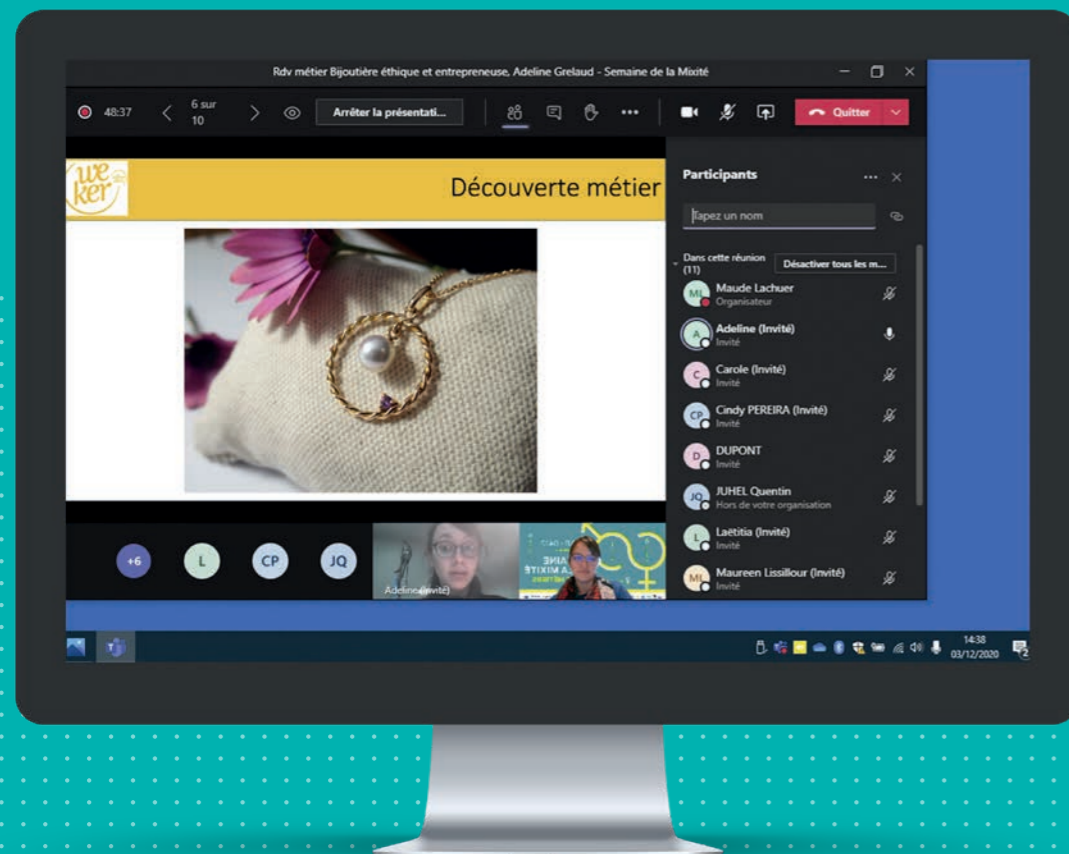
Rdv métier Bijoutière éthique et entrepreneuse, Adeline Grelaud - Semaine de la Mixité

48:37 6 sur 10 Arrêter la présentati... Quitter

weker

Découverte métier

Participants

Tapez un nom

Dans cette réunion (11) Désactiver tous les m...

ML Maude Lachuer Organisateur

A Adeline (Invité) Invité

C Carole (Invité) Invité

CP Cindy PEREIRA (Invité) Invité

D DUPONT Invité

JQ JUHEL Quentin Hors de votre organisation

L Laëtitia (Invité) Invité

ML Maureen Lissillour (Invité) Invité

+6 L CP JQ

Adeline (Invité)

14:38 03/12/2020